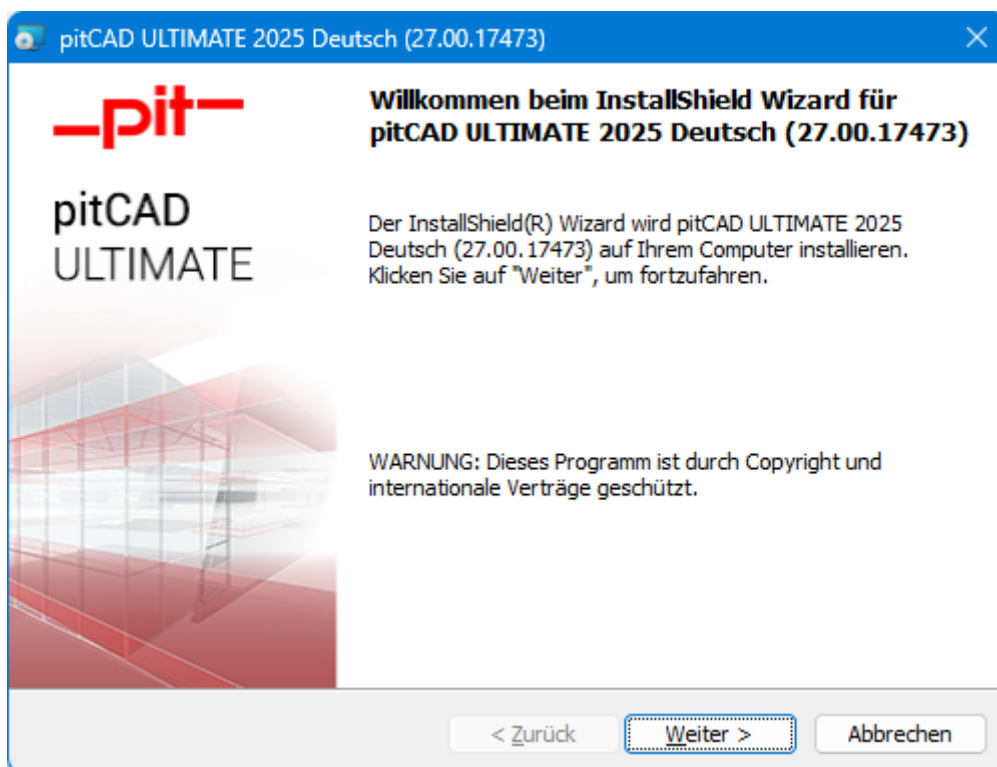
pitCAD ULTIMATE 2025 Deutsch (27.00.17473)

_pit_

pitCAD
ULTIMATE

Willkommen beim InstallShield Wizard für pitCAD ULTIMATE 2025 Deutsch (27.00.17473)

Der InstallShield(R) Wizard wird pitCAD ULTIMATE 2025 Deutsch (27.00.17473) auf Ihrem Computer installieren. Klicken Sie auf "Weiter", um fortzufahren.

WARNUNG: Dieses Programm ist durch Copyright und internationale Verträge geschützt.

< Zurück
Weiter >
Abbrechen